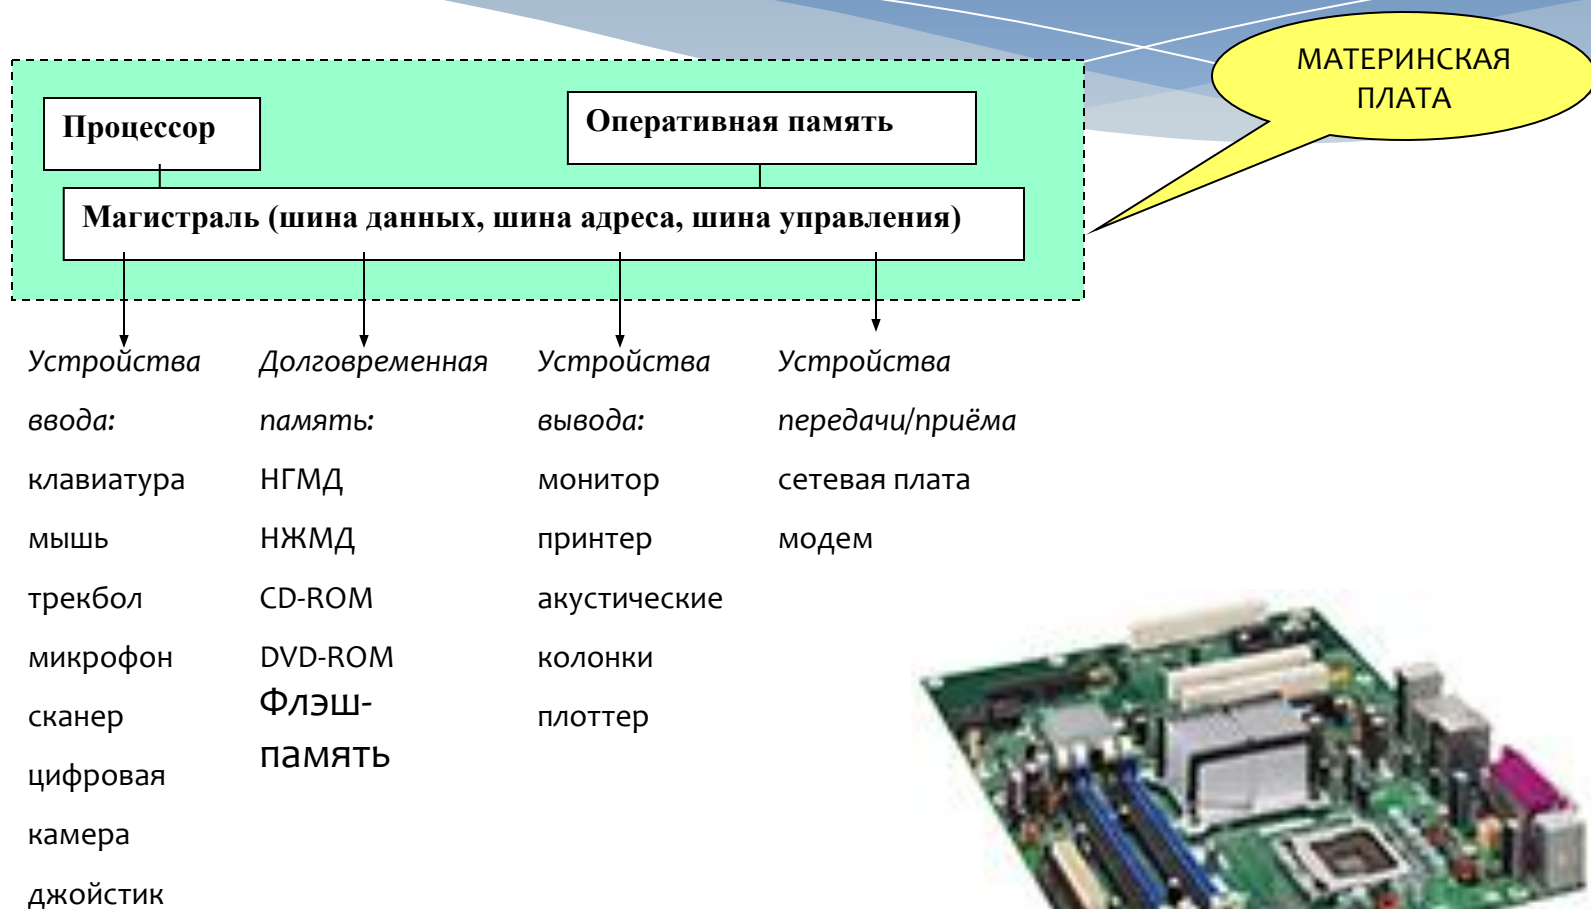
Процессор

Оперативная память

МАТЕРИНСКАЯ ПЛАТА

Магистраль (шина данных, шина адреса, шина управления)

Устройства ввода:
клавиатура
мышь
трекбол
микрофон
сканер
цифровая камера
джойстик

Долговременная память:
НГМД
НЖМД
CD-ROM
DVD-ROM
Флэш-память

Устройства вывода:
монитор
принтер
акустические колонки
плоттер

Устройства передачи/приёма
сетевая плата
модем